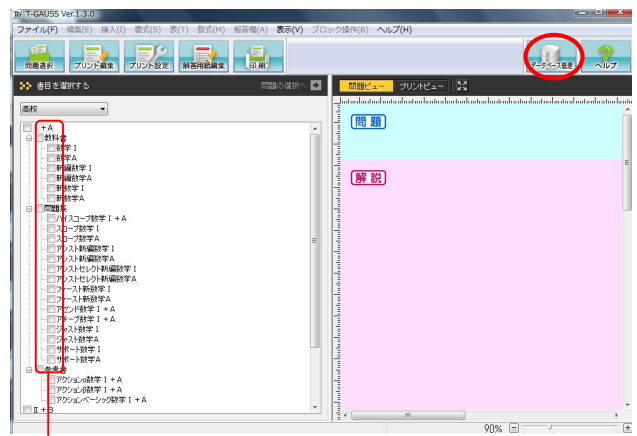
T-GAUSS Ver.1.3.0

ファイル(F) 編集(E) 挿入(I) 書式(S) 表(T) 数式(M) 解答欄(A) 表示(V) ブロック操作(B) ヘルプ(H)

問題選択 プリント編集 プリント設定 解答用紙編集 印刷 データベース管理 ヘルプ

書目を選択する 問題の選択へ

高校

I+A
教科書
数学I
数学A
新編数学I
新編数学A
新数学I
新数学A
問題集
ハイスコープ数学I+A
スコープ数学I
スコープ数学A
アシスト新編数学I
アシスト新編数学A
アシストセレクト新編数学I
アシストセレクト新編数学A
ファースト新数学I
ファースト新数学A
アテンド数学I+A
アチーブ数学I+A
ジャスト数学I
ジャスト数学A
サポート数学I
サポート数学A
参考書
アクションα数学I+A
アクションβ数学I+A
アクションベーシック数学I+A
II+B

問題ビュー プリントビュー

問題

解説

90%